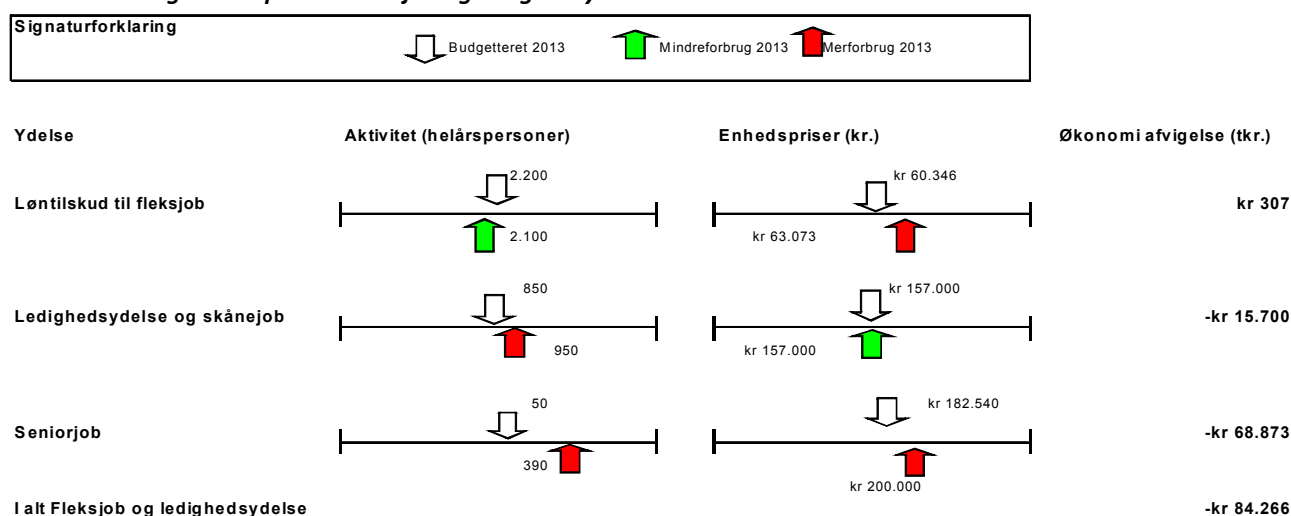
Signaturforklaring

Budgetteret 2013 Mindreforbrug 2013 Merforbrug 2013

| Ydelse | Aktivitet (helårspersoner) | Enhedspriser (kr.) | Økonomi afvigelse (tkr.) |
|---|---|---|---|
| Løntilskud til fleksjob | 2.200 / 2.100 | kr 60.346 / kr 63.073 | kr 307 |
| Ledighedsydelse og skånejob | 850 / 950 | kr 157.000 / kr 157.000 | -kr 15.700 |
| Seniorjob | 50 / 390 | kr 182.540 / kr 200.000 | -kr 68.873 |
| I alt Fleksjob og ledighedsydelse | | | -kr 84.266 |